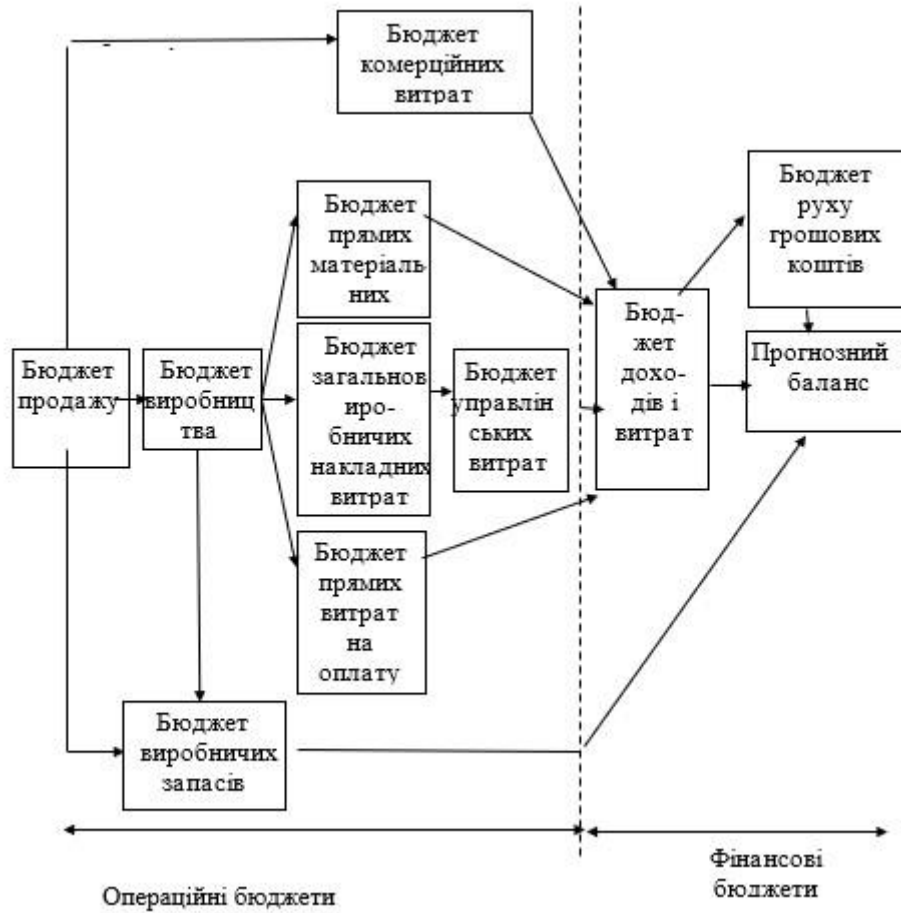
Бюджет комерційних витрат

Бюджет прямих матеріальних

Бюджет руху грошових коштів

Бюджет продажу

Бюджет виробництва

Бюджет загальновиробничих накладних витрат

Бюджет управлінських витрат

Бюджет доходів і витрат

Прогнозний баланс

Бюджет прямих витрат на оплату

Бюджет виробничих запасів

Операційні бюджети

Фінансові бюджети